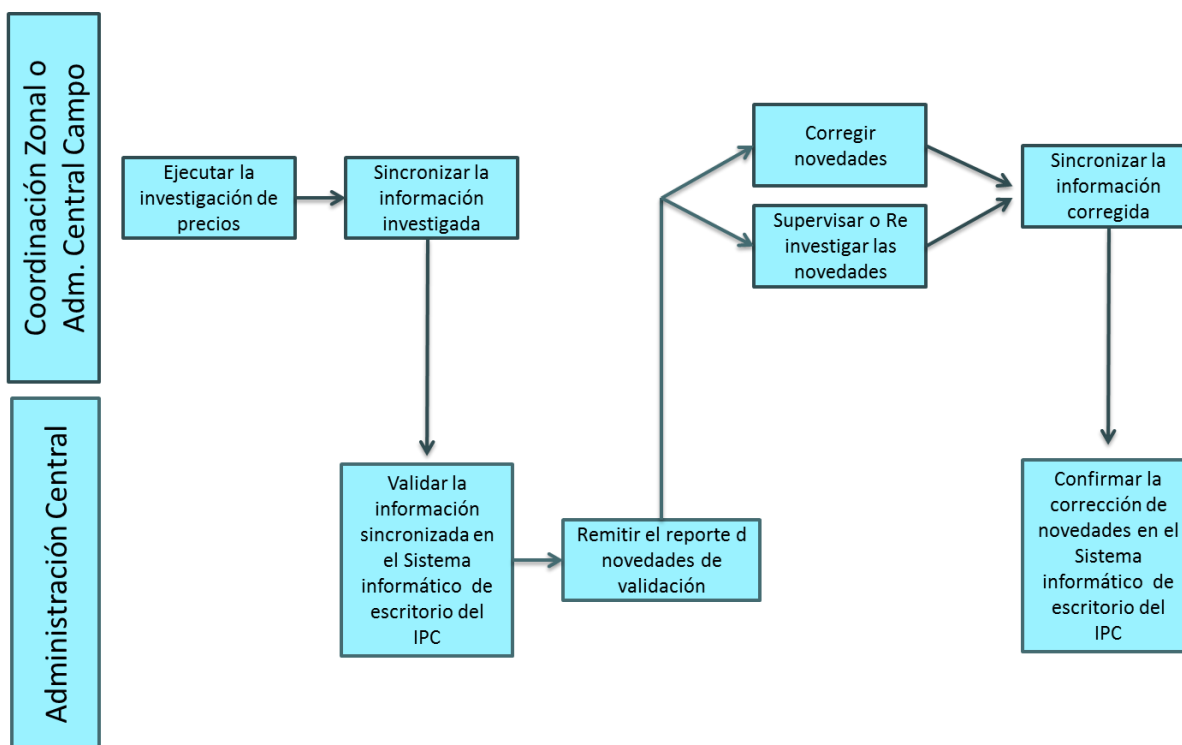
Coordinación Zonal o Adm. Central Campo

Ejecutar la investigación de precios

Sincronizar la información investigada

Corregir novedades

Supervisar o Re investigar las novedades

Sincronizar la información corregida

Administración Central

Validar la información sincronizada en el Sistema informático de escritorio del IPC

Remitir el reporte d novedades de validación

Confirmar la corrección de novedades en el Sistema informático de escritorio del IPC